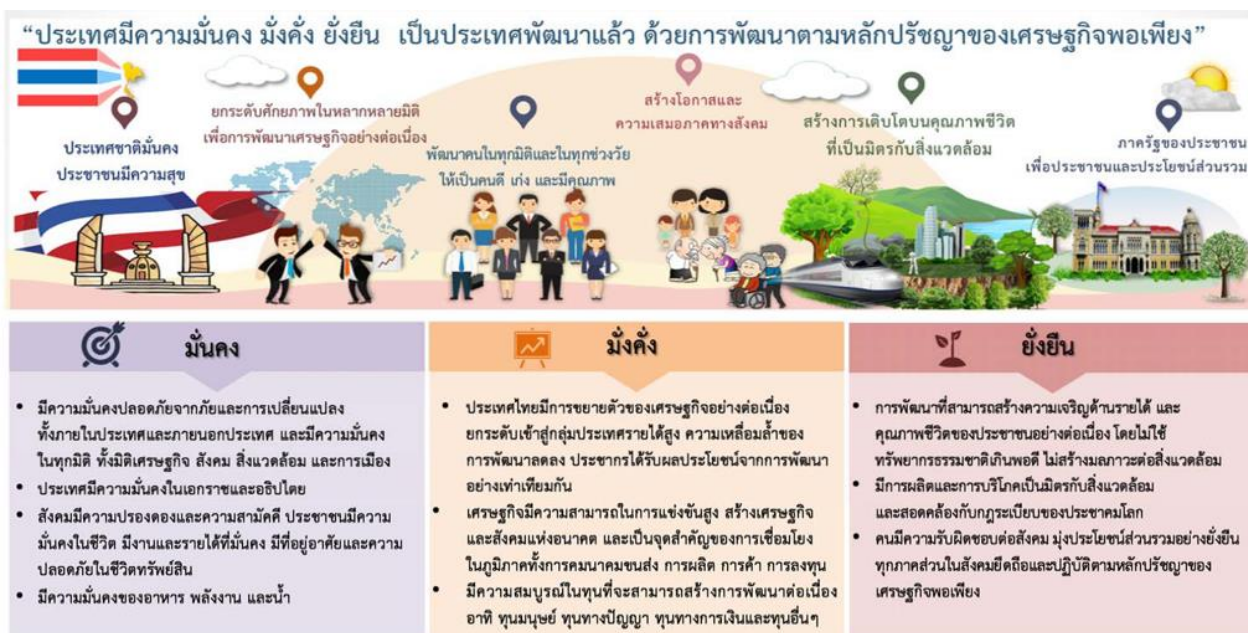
"ประเทศมีความมั่นคง มั่งคั่ง ยั่งยืน เป็นประเทศพัฒนาแล้ว ด้วยการพัฒนาตามหลักปรัชญาของเศรษฐกิจพอเพียง"

ประเทศชาติมั่นคง ประชาชนมีความสุข

ยกระดับศักยภาพในหลากหลายมิติ เพื่อการพัฒนาเศรษฐกิจอย่างต่อเนื่อง

พัฒนาคนในทุกมิติและในทุกช่วงวัย ให้เป็นคนดี เก่ง และมีคุณภาพ

สร้างโอกาสและความเสมอภาคทางสังคม

สร้างการเติบโตบนคุณภาพชีวิต ที่เป็นมิตรกับสิ่งแวดล้อม

ภาครัฐของประชาชน เพื่อประชาชนและประโยชน์ส่วนรวม

มั่นคง

• มีความมั่นคงปลอดภัยจากภัยและการเปลี่ยนแปลง ทั้งภายในประเทศและภายนอกประเทศ และมีความมั่นคงในทุกมิติ ทั้งมิติเศรษฐกิจ สังคม สิ่งแวดล้อม และการเมือง
• ประเทศมีความมั่นคงในเอกราชและอธิปไตย
• สังคมมีความปรองดองและความสามัคคี ประชาชนมีความมั่นคงในชีวิต มีงานและรายได้ที่มั่นคง มีที่อยู่อาศัยและความปลอดภัยในชีวิตทรัพย์สิน
• มีความมั่นคงของอาหาร พลังงาน และน้ำ

มั่งคั่ง

• ประเทศไทยมีการขยายตัวของเศรษฐกิจอย่างต่อเนื่อง ยกระดับเข้าสู่กลุ่มประเทศรายได้สูง ความเหลื่อมล้ำของการพัฒนาลดลง ประชากรได้รับผลประโยชน์จากการพัฒนาอย่างเท่าเทียมกัน
• เศรษฐกิจมีความสามารถในการแข่งขันสูง สร้างเศรษฐกิจและสังคมแห่งอนาคต และเป็นจุดสำคัญของการเชื่อมโยงในภูมิภาคทั้งการคมนาคมขนส่ง การผลิต การค้า การลงทุน
• มีความสมบูรณ์ในทุนที่จะสามารถสร้างการพัฒนาต่อเนื่อง อาทิ ทุนมนุษย์ ทุนทางปัญญา ทุนทางการเงินและทุนอื่นๆ

ยั่งยืน

• การพัฒนาที่สามารถสร้างความเจริญด้านรายได้ และคุณภาพชีวิตของประชาชนอย่างต่อเนื่อง โดยไม่ใช้ทรัพยากรธรรมชาติเกินพอดี ไม่สร้างมลภาวะต่อสิ่งแวดล้อม
• มีการผลิตและการบริโภคเป็นมิตรกับสิ่งแวดล้อม และสอดคล้องกับกฎระเบียบของประชาคมโลก
• คนมีความรับผิดชอบต่อสังคม มุ่งประโยชน์ส่วนรวมอย่างยั่งยืน ทุกภาคส่วนในสังคมยึดถือและปฏิบัติตามหลักปรัชญาของเศรษฐกิจพอเพียง